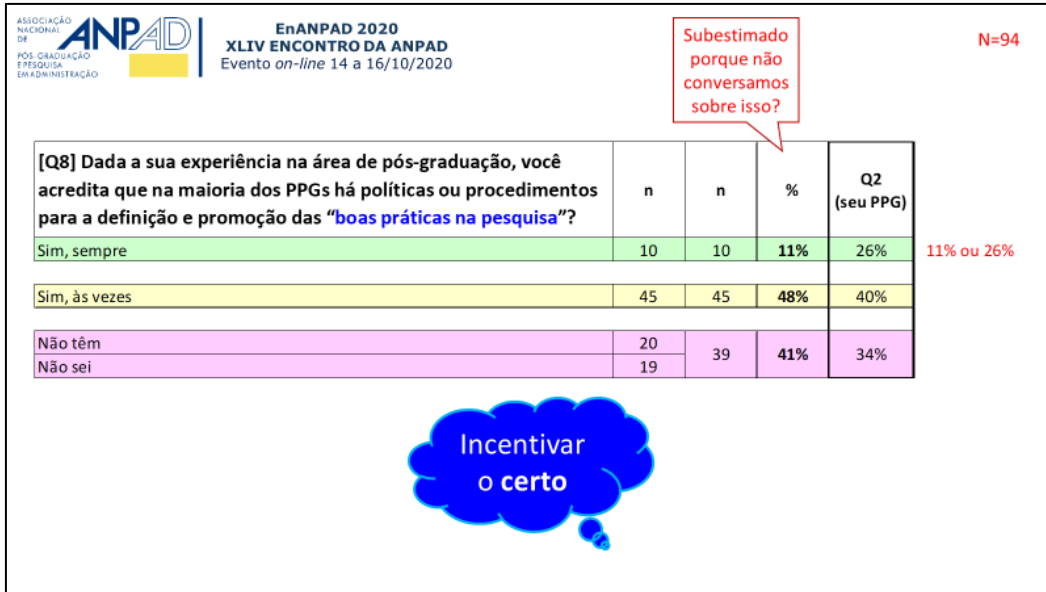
ASSOCIAÇÃO NACIONAL DE PÓS-GRADUAÇÃO E PESQUISA EM ADMINISTRAÇÃO
ANPAD

EnANPAD 2020
XLIV ENCONTRO DA ANPAD
Evento *on-line* 14 a 16/10/2020

Subestimado porque não conversamos sobre isso?

N=94

| [Q8] Dada a sua experiência na área de pós-graduação, você acredita que na maioria dos PPGs há políticas ou procedimentos para a definição e promoção das "boas práticas na pesquisa"? | n | n | % | Q2 (seu PPG) |
|---|---|---|---|---|
| Sim, sempre | 10 | 10 | 11% | 26% |
| Sim, às vezes | 45 | 45 | 48% | 40% |
| Não têm | 20 | 39 | 41% | 34% |
| Não sei | 19 | | | |

11% ou 26%

Incentivar o **certo**